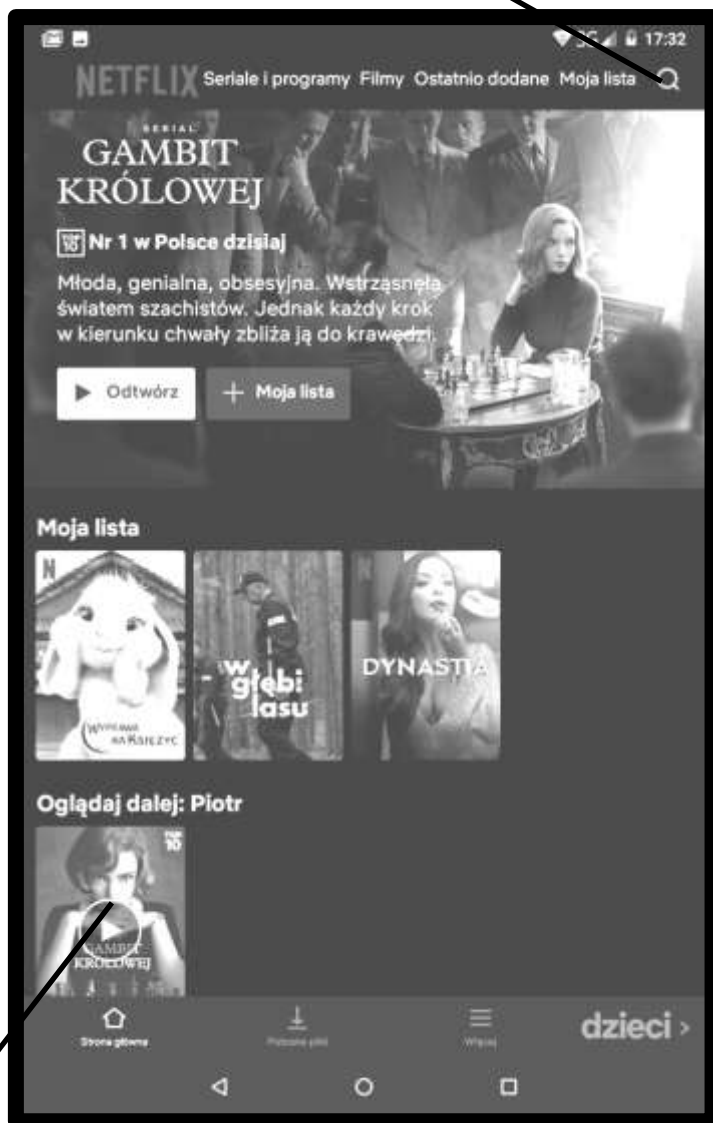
5G 17:32

NETFLIX Seriale i programy Filmy Ostatnio dodane Moja lista

SERIAL
GAMBIT KRÓLOWEJ

TOP 10 Nr 1 w Polsce dzisiaj

Młoda, genialna, obsesyjna. Wstrząsnęła światem szachistów. Jednak każdy krok w kierunku chwały zbliża ją do krawędzi.

Odtwórz + Moja lista

Moja lista

N
Wyprawa na Księżyc

W głębi lasu

N
DYNASTIA

Oglądaj dalej: Piotr

TOP 10
GAMBIT KRÓLOWEJ

Strona główna Pobrane pliki Więcej dzieci ›